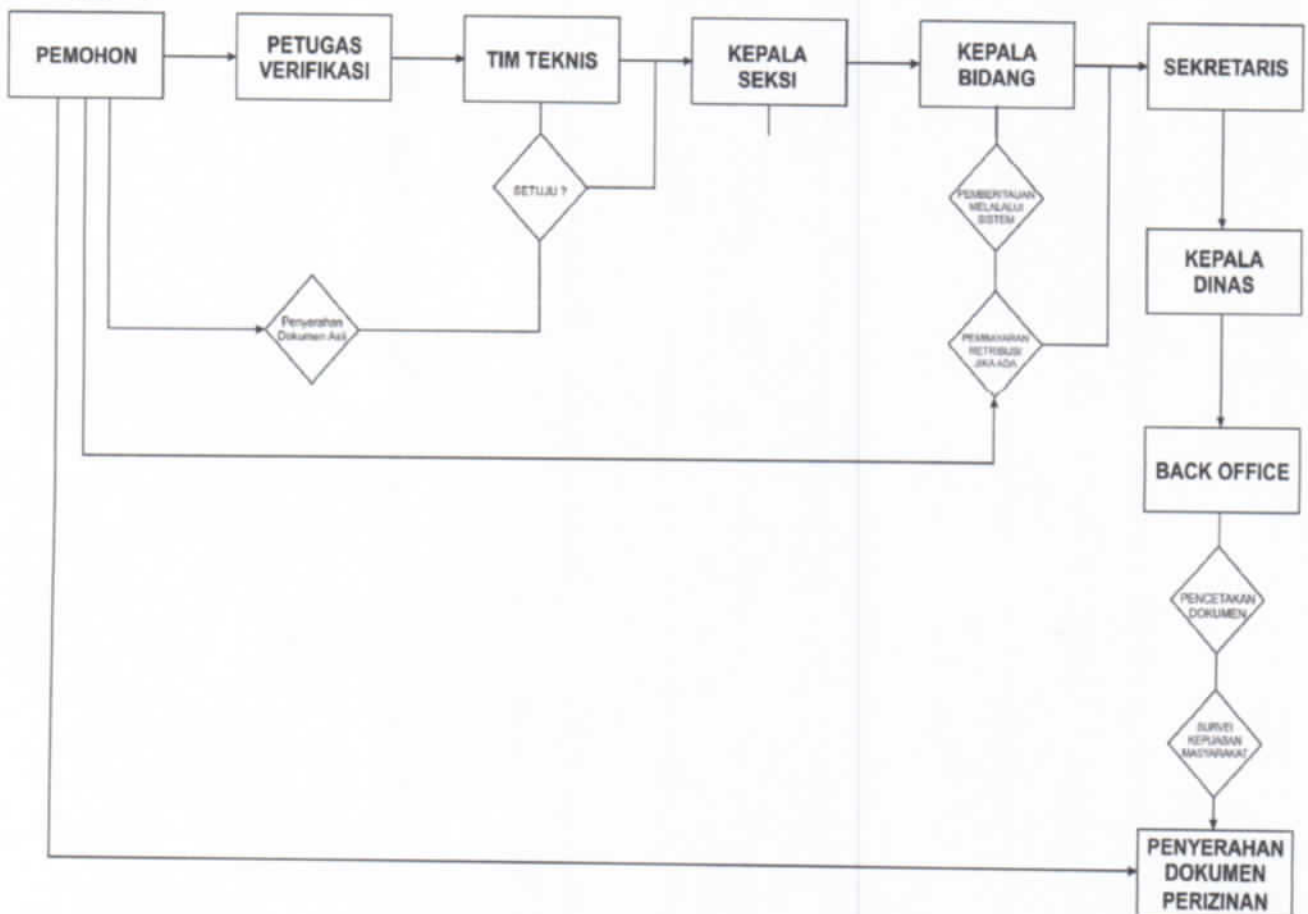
PEMOHON

PETUGAS VERIFIKASI

TIM TEKNIS

KEPALA SEKSI

KEPALA BIDANG

SEKRETARIS

SETUJU ?

PEMBERITAHUAN MELALUI SISTEM

Penyerahan Dokumen Asli

PEMBAYARAN RETRIBUSI JIKA ADA

KEPALA DINAS

BACK OFFICE

PENCETAKAN DOKUMEN

SURVEI KEPUASAN MASYARAKAT

PENYERAHAN DOKUMEN PERIZINAN